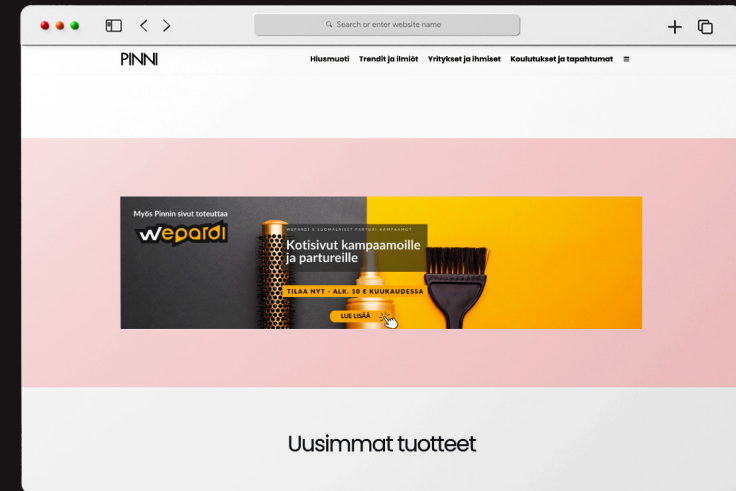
Search or enter website name

PINNI

Hiusmuoti Trendit ja ilmiöt Yritykset ja ihmiset Koulutukset ja tapahtumat

Myös Pinnin sivut toteuttaa

wepardi

WEPARDI X SUOMALAISET PARTURI-KAMPAAMOT

Kotisivut kampaamoille ja partureille

TILAA NYT - ALK. 10 € KUUKAUDESSA

LUE LISÄÄ

Uusimmat tuotteet